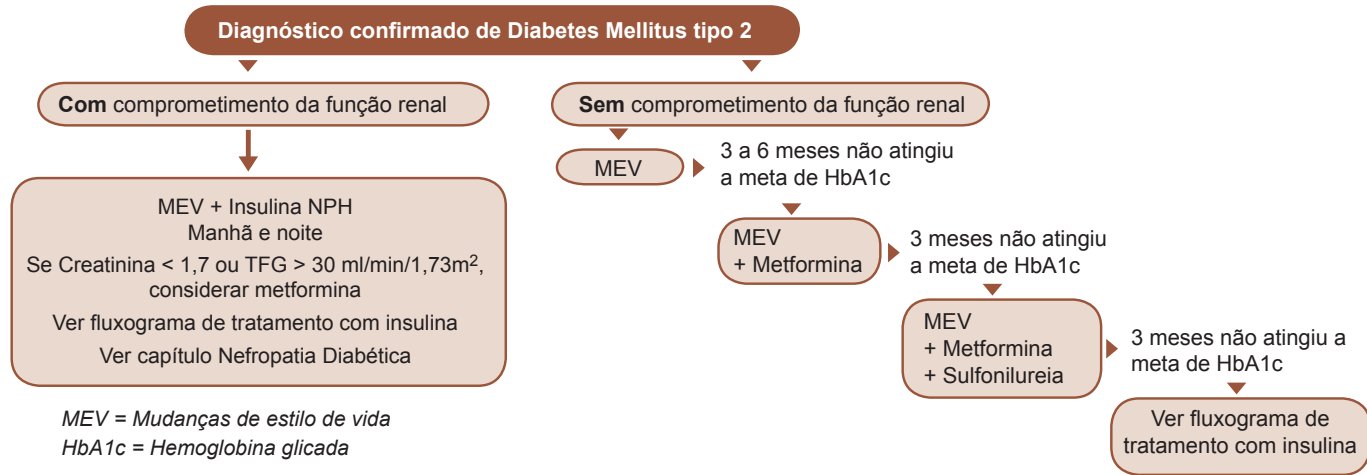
Diagnóstico confirmado de Diabetes Mellitus tipo 2

**Com** comprometimento da função renal

MEV + Insulina NPH
Manhã e noite
Se Creatinina < 1,7 ou TFG > 30 ml/min/1,73m$^2$, considerar metformina
Ver fluxograma de tratamento com insulina
Ver capítulo Nefropatia Diabética

*MEV = Mudanças de estilo de vida*
*HbA1c = Hemoglobina glicada*

**Sem** comprometimento da função renal

MEV

3 a 6 meses não atingiu a meta de HbA1c

MEV
+ Metformina

3 meses não atingiu a meta de HbA1c

MEV
+ Metformina
+ Sulfonilureia

3 meses não atingiu a meta de HbA1c

Ver fluxograma de tratamento com insulina